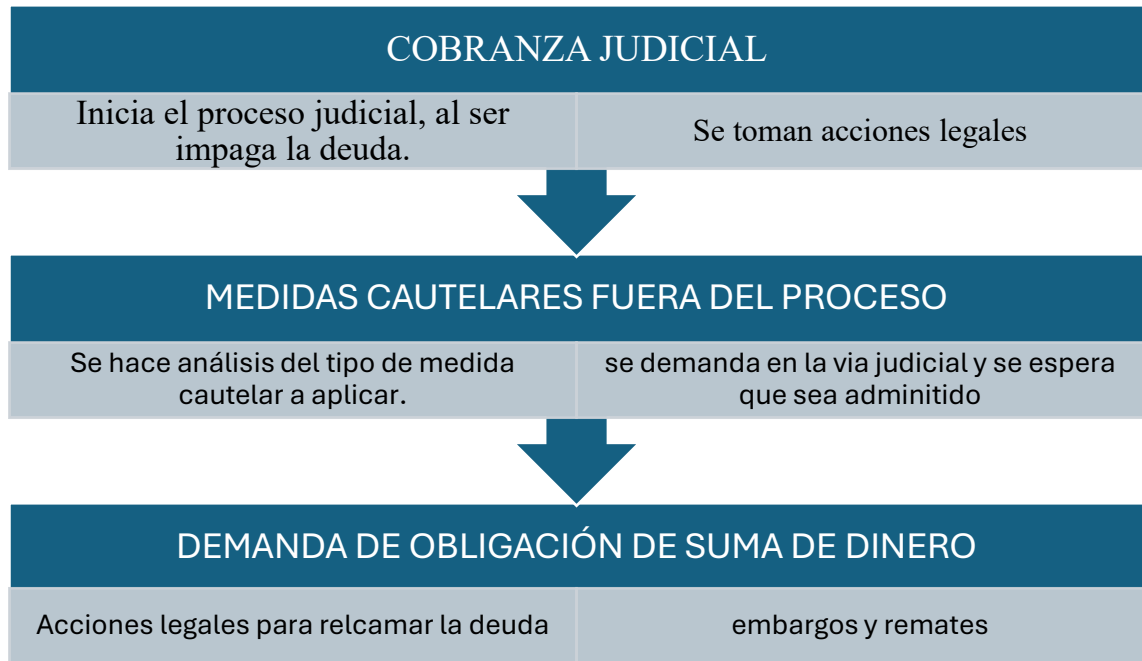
COBRANZA JUDICIAL

Inicia el proceso judicial, al ser impaga la deuda.

Se toman acciones legales

MEDIDAS CAUTELARES FUERA DEL PROCESO

Se hace análisis del tipo de medida cautelar a aplicar.

se demanda en la via judicial y se espera que sea adminitido

DEMANDA DE OBLIGACIÓN DE SUMA DE DINERO

Acciones legales para relcamar la deuda

embargos y remates